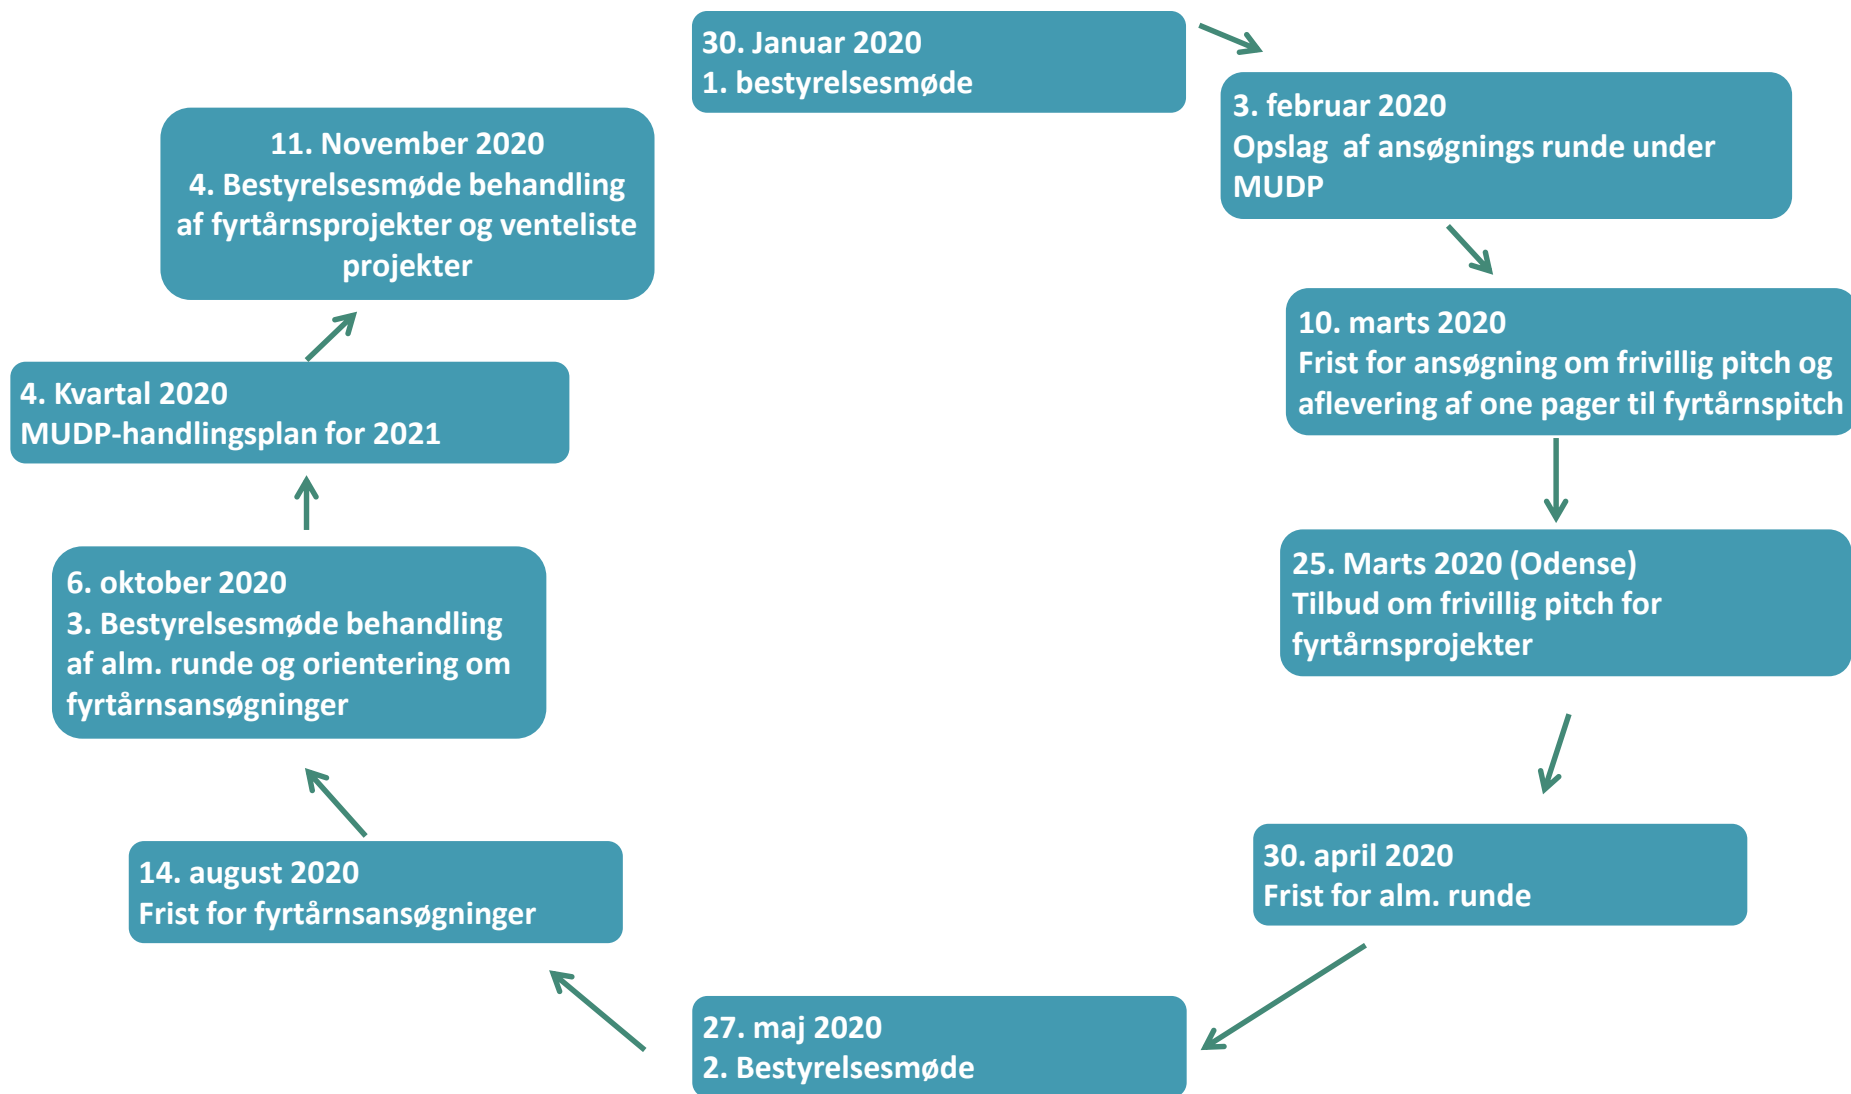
30. Januar 2020
1. bestyrelsesmøde

3. februar 2020
Opslag af ansøgnings runde under MUDP

10. marts 2020
Frist for ansøgning om frivillig pitch og aflevering af one pager til fyrtårnspitch

25. Marts 2020 (Odense)
Tilbud om frivillig pitch for fyrtårnsprojekter

30. april 2020
Frist for alm. runde

27. maj 2020
2. Bestyrelsesmøde

14. august 2020
Frist for fyrtårnsansøgninger

6. oktober 2020
3. Bestyrelsesmøde behandling af alm. runde og orientering om fyrtårnsansøgninger

4. Kvartal 2020
MUDP-handlingsplan for 2021

11. November 2020
4. Bestyrelsesmøde behandling af fyrtårnsprojekter og venteliste projekter